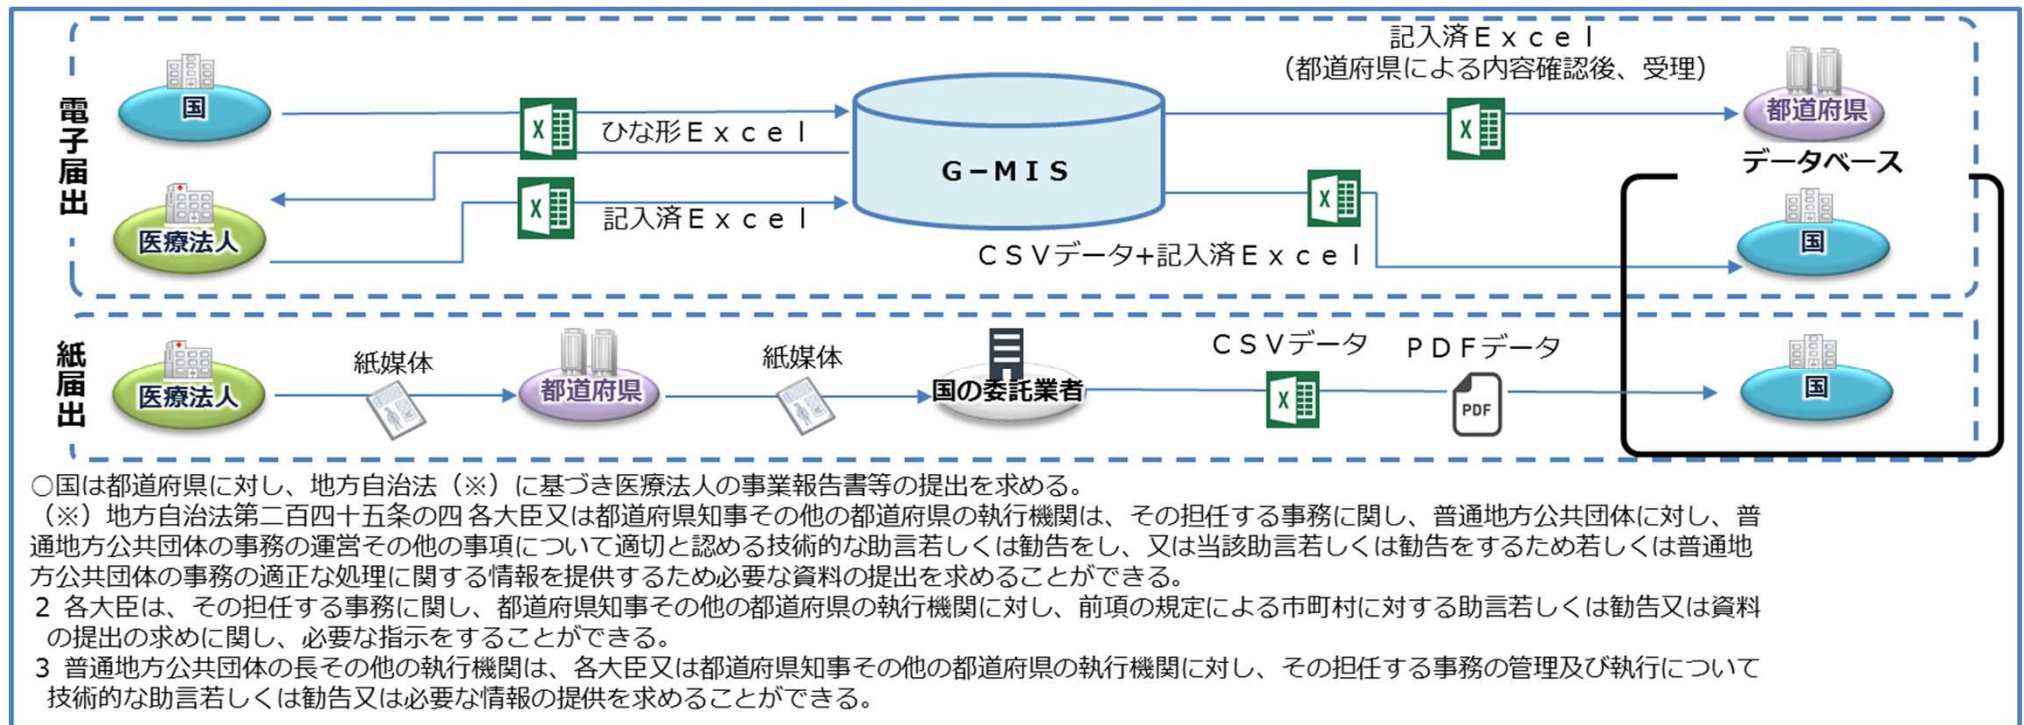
電子届出

国

ひな形Ｅｘｃｅｌ

医療法人

記入済Ｅｘｃｅｌ

G－MIS

記入済Ｅｘｃｅｌ
（都道府県による内容確認後、受理）

都道府県

データベース

CSVデータ+記入済Ｅｘｃｅｌ

国

紙届出

医療法人

紙媒体

都道府県

紙媒体

国の委託業者

CSVデータ

PDFデータ

PDF

国

○国は都道府県に対し、地方自治法（※）に基づき医療法人の事業報告書等の提出を求める。
（※）地方自治法第二百四十五条の四 各大臣又は都道府県知事その他の都道府県の執行機関は、その担任する事務に関し、普通地方公共団体に対し、普通地方公共団体の事務の運営その他の事項について適切と認める技術的な助言若しくは勧告をし、又は当該助言若しくは勧告をするため若しくは普通地方公共団体の事務の適正な処理に関する情報を提供するため必要な資料の提出を求めることができる。
２ 各大臣は、その担任する事務に関し、都道府県知事その他の都道府県の執行機関に対し、前項の規定による市町村に対する助言若しくは勧告又は資料の提出の求めに関し、必要な指示をすることができる。
３ 普通地方公共団体の長その他の執行機関は、各大臣又は都道府県知事その他の都道府県の執行機関に対し、その担任する事務の管理及び執行について技術的な助言若しくは勧告又は必要な情報の提供を求めることができる。